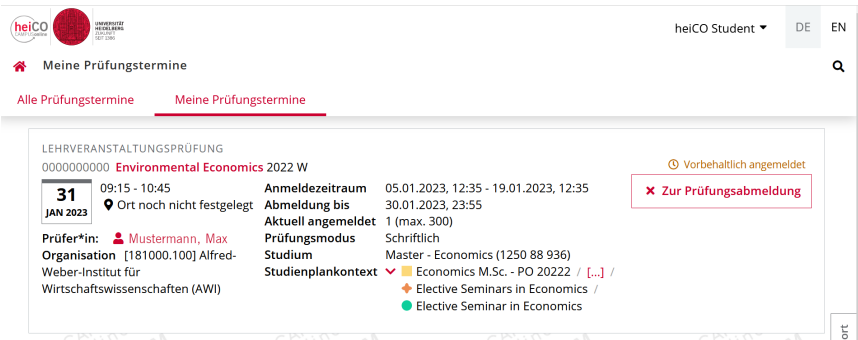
heiCO CAMPUSonline UNIVERSITÄT HEIDELBERG ZUKUNFT SEIT 1386

heiCO Student ▾ DE EN

Meine Prüfungstermine

Alle Prüfungstermine | Meine Prüfungstermine

LEHRVERANSTALTUNGSPRÜFUNG
0000000000 Environmental Economics 2022 W

Vorbehaltlich angemeldet

× Zur Prüfungsabmeldung

31 JAN 2023

09:15 - 10:45
Ort noch nicht festgelegt

Prüfer*in: Mustermann, Max
Organisation [181000.100] Alfred-Weber-Institut für Wirtschaftswissenschaften (AWI)

| | |
|---|---|
| Anmeldezeitraum | 05.01.2023, 12:35 - 19.01.2023, 12:35 |
| Abmeldung bis | 30.01.2023, 23:55 |
| Aktuell angemeldet | 1 (max. 300) |
| Prüfungsmodus | Schriftlich |
| Studium | Master - Economics (1250 88 936) |
| Studienplankontext | Economics M.Sc. - PO 20222 / [...] / Elective Seminars in Economics / Elective Seminar in Economics |

ort